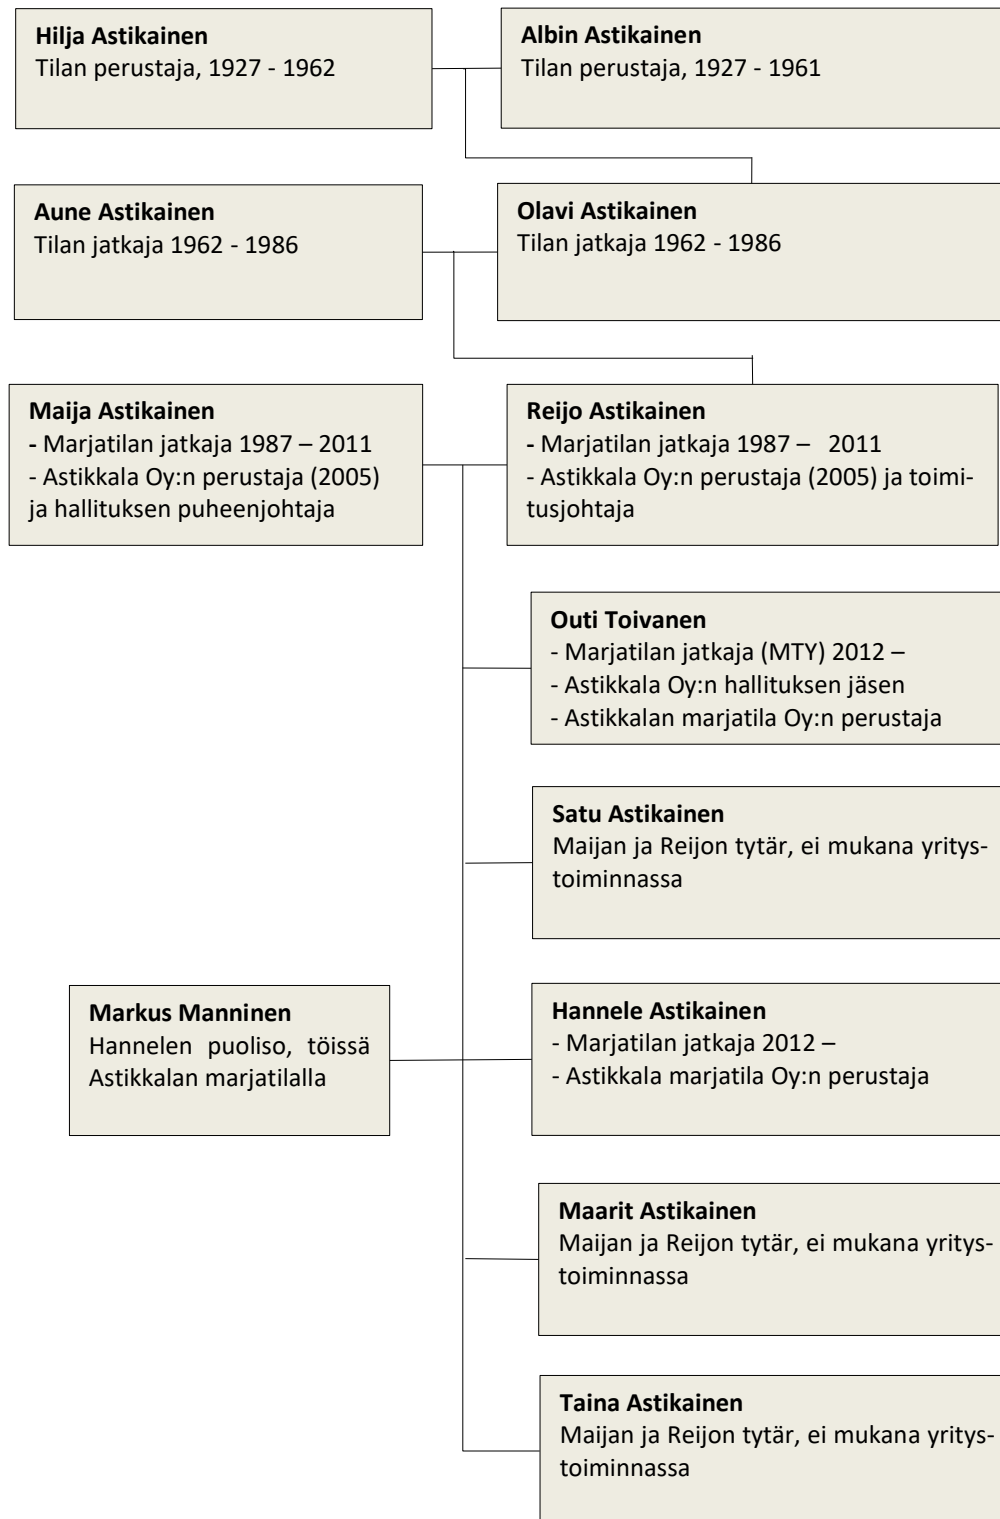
**Hilja Astikainen**
Tilan perustaja, 1927 - 1962

**Albin Astikainen**
Tilan perustaja, 1927 - 1961

**Aune Astikainen**
Tilan jatkaja 1962 - 1986

**Olavi Astikainen**
Tilan jatkaja 1962 - 1986

**Maija Astikainen**
- Marjatilan jatkaja 1987 – 2011
- Astikkala Oy:n perustaja (2005) ja hallituksen puheenjohtaja

**Reijo Astikainen**
- Marjatilan jatkaja 1987 – 2011
- Astikkala Oy:n perustaja (2005) ja toimitusjohtaja

**Outi Toivanen**
- Marjatilan jatkaja (MTY) 2012 –
- Astikkala Oy:n hallituksen jäsen
- Astikkalan marjatila Oy:n perustaja

**Satu Astikainen**
Maijan ja Reijon tytär, ei mukana yritystoiminnassa

**Markus Manninen**
Hannelen puoliso, töissä Astikkalan marjatilalla

**Hannele Astikainen**
- Marjatilan jatkaja 2012 –
- Astikkala marjatila Oy:n perustaja

**Maarit Astikainen**
Maijan ja Reijon tytär, ei mukana yritystoiminnassa

**Taina Astikainen**
Maijan ja Reijon tytär, ei mukana yritystoiminnassa